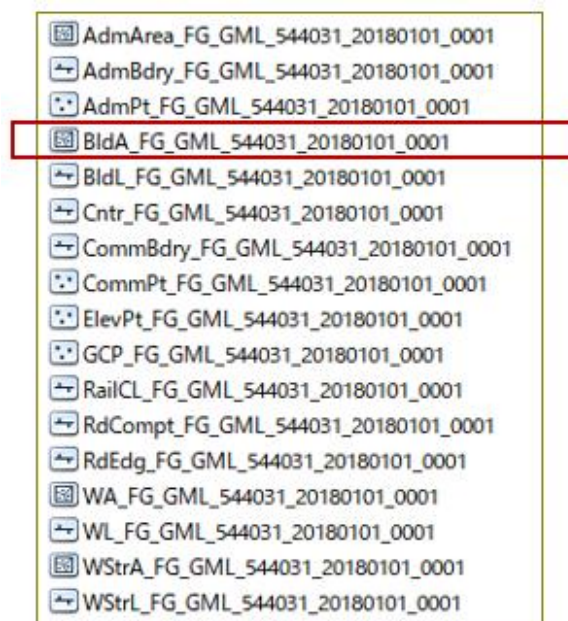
AdmArea_FG_GML_544031_20180101_0001
AdmBdry_FG_GML_544031_20180101_0001
AdmPt_FG_GML_544031_20180101_0001
BldA_FG_GML_544031_20180101_0001
BldL_FG_GML_544031_20180101_0001
Cntr_FG_GML_544031_20180101_0001
CommBdry_FG_GML_544031_20180101_0001
CommPt_FG_GML_544031_20180101_0001
ElevPt_FG_GML_544031_20180101_0001
GCP_FG_GML_544031_20180101_0001
RailCL_FG_GML_544031_20180101_0001
RdCompt_FG_GML_544031_20180101_0001
RdEdg_FG_GML_544031_20180101_0001
WA_FG_GML_544031_20180101_0001
WL_FG_GML_544031_20180101_0001
WStrA_FG_GML_544031_20180101_0001
WStrL_FG_GML_544031_20180101_0001